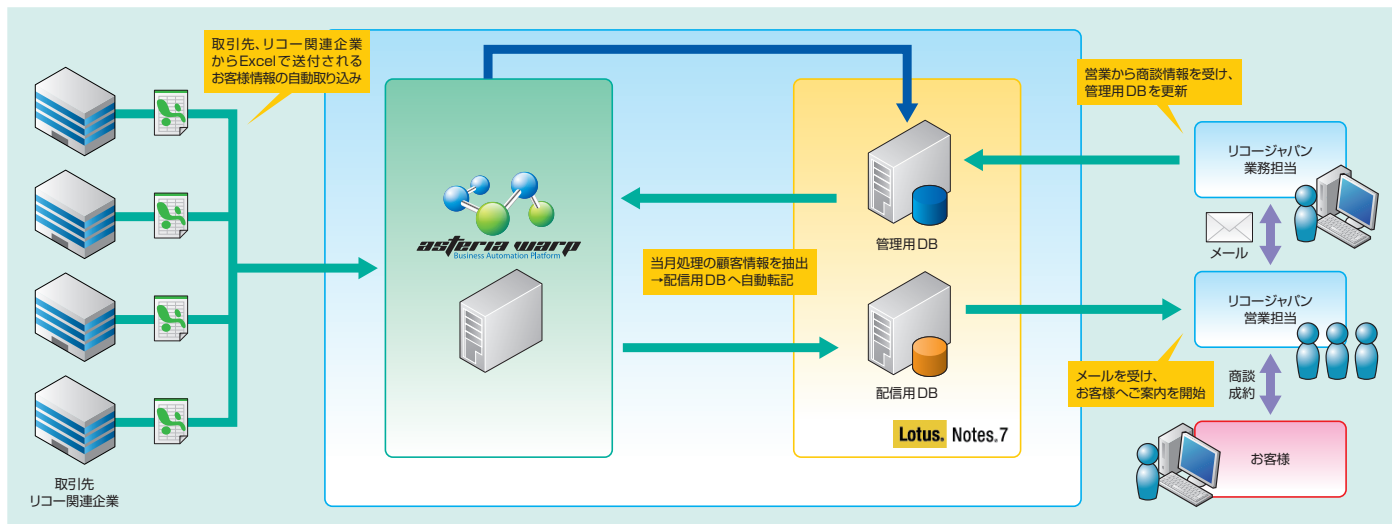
取引先、リコー関連企業からExcelで送付されるお客様情報の自動取り込み

asteria warp
Business Automation Platform

当月処理の顧客情報を抽出→配信用DBへ自動転記

管理用DB

配信用DB

Lotus. Notes.7

営業から商談情報を受け、管理用DBを更新

リコージャパン
業務担当

メール

リコージャパン
営業担当

メールを受け、お客様へご案内を開始

商談
成約

お客様

取引先
リコー関連企業